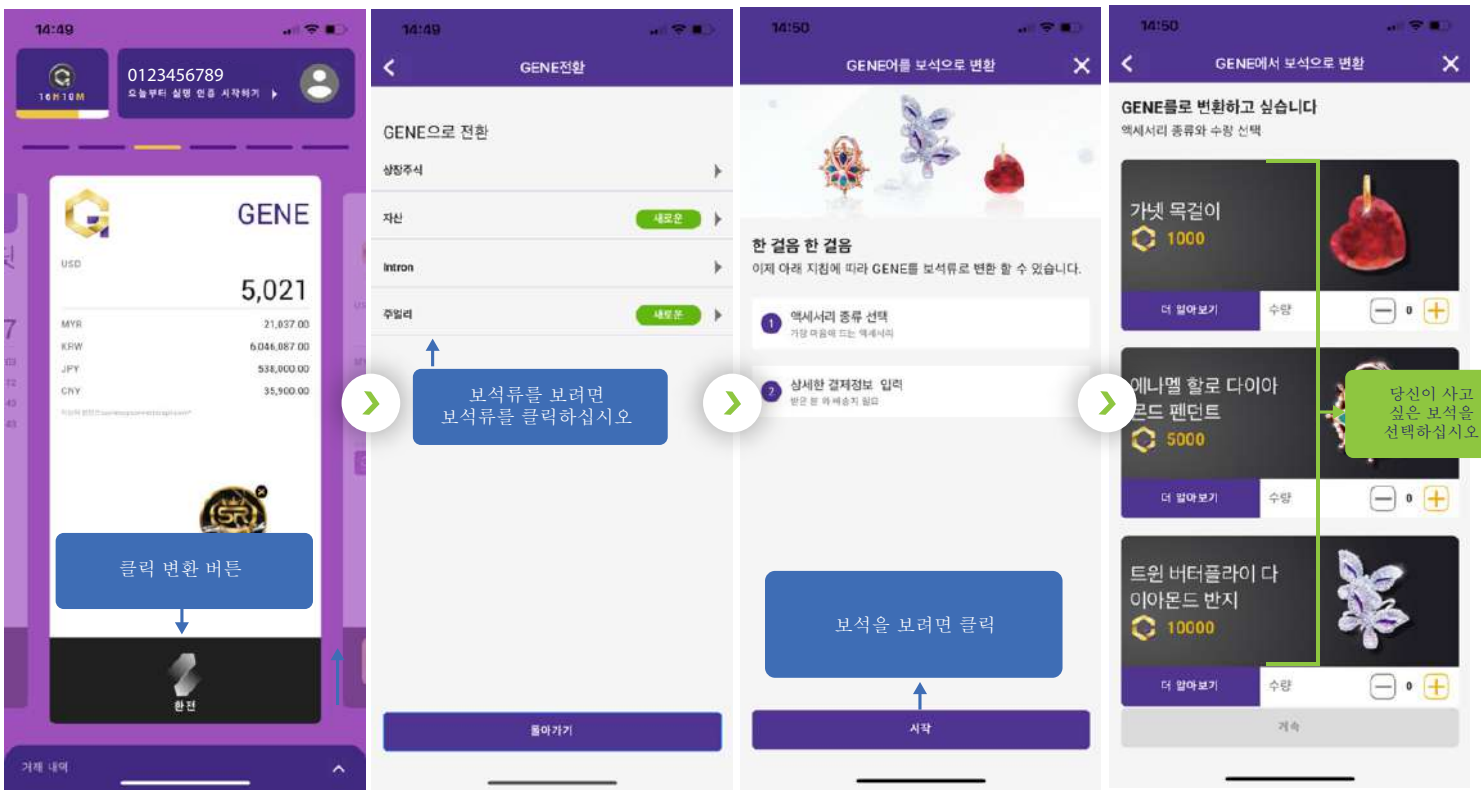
14:49

16H10M

0123456789
오늘부터 실명 인증 시작하기 ▸

GENE

USD

5,021

| MYR | 21,037.00 |
|---|---|
| KRW | 6,046,087.00 |
| JPY | 538,000.00 |
| CNY | 35,900.00 |

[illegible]

클릭 변환 버튼

환전

거래 내역

14:49

GENE전환

GENE으로 전환

상장주식

자산 새로운

Intron

주얼리 새로운

보석류를 보려면 보석류를 클릭하십시오

돌아가기

14:50

GENE어를 보석으로 변환

한 걸음 한 걸음
이제 아래 지침에 따라 GENE를 보석류로 변환 할 수 있습니다.

1 액세서리 종류 선택
가장 마음에 드는 액세서리

2 상세한 결제정보 입력
받은 분 外 배송지 필요

보석을 보려면 클릭

시작

14:50

GENE에서 보석으로 변환

GENE를로 변환하고 싶습니다
액세서리 종류와 수량 선택

가넷 목걸이
1000
더 알아보기 수량 0

에나멜 할로 다이아몬드 펜던트
5000
더 알아보기 수량 0

당신이 사고 싶은 보석을 선택하십시오

트윈 버터플라이 다이아몬드 반지
10000
더 알아보기 수량 0

계속